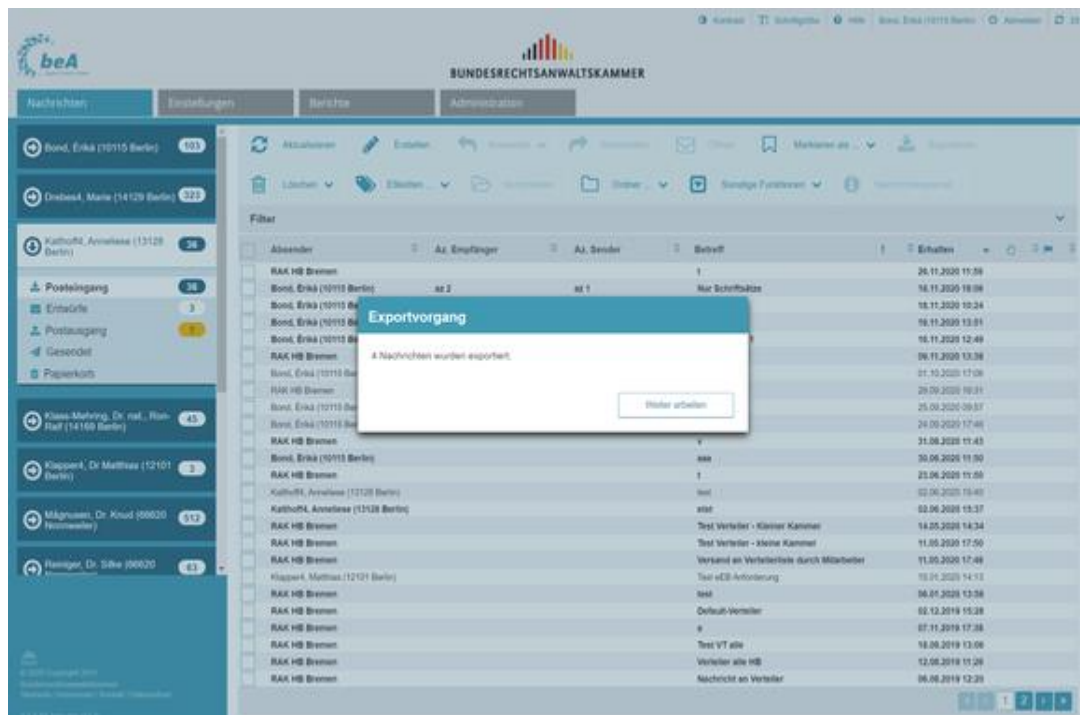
Kontakt | Schriftgröße | Hilfe | Bond, Erikä (10115 Berlin) | Abmelden

beA

BUNDESRECHTSANWALTSKAMMER

Nachrichten | Einstellungen | Berichte | Administration

Bond, Erikä (10115 Berlin) 103
Drebes4, Marie (14129 Berlin) 323
Kathoff4, Anneliese (13128 Berlin) 38
Posteingang 38
Entwürfe 3
Postausgang 1
Gesendet
Papierkorb
Klass-Mehring, Dr. rat., Ron-Ralf (14169 Berlin) 45
Klapper4, Dr Matthias (12101 Berlin) 3
Mågnusen, Dr. Knud (66620 Nonnweiler) 512
Reiniger, Dr. Silke (66620 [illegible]) 63

Aktualisieren | Erstellen | Antworten | Weiterleiten | Öffnen | Markieren als | Exportieren
Löschen | Etiketten | Verschieben | Ordner | Sonstige Funktionen | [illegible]

Filter

| Absender | Az. Empfänger | Az. Sender | Betreff | Erhalten |
|---|---|---|---|---|
| RAK HB Bremen | | | t | 26.11.2020 11:59 |
| Bond, Erikä (10115 Berlin) | az 2 | az 1 | Nur Schriftsätze | 16.11.2020 18:06 |
| Bond, Erikä (10115 Be | | | | 16.11.2020 10:24 |
| Bond, Erikä (10115 Be | | | | 16.11.2020 13:01 |
| Bond, Erikä (10115 Be | | | | 16.11.2020 12:46 |
| RAK HB Bremen | | | | 09.11.2020 13:38 |
| Bond, Erikä (10115 Be | | | | 01.10.2020 17:06 |
| RAK HB Bremen | | | | 29.09.2020 18:31 |
| Bond, Erikä (10115 Be | | | | 25.09.2020 09:57 |
| Bond, Erikä (10115 Be | | | | 24.09.2020 17:46 |
| RAK HB Bremen | | | v | 31.08.2020 11:43 |
| Bond, Erikä (10115 Berlin) | | | aaa | 30.06.2020 11:50 |
| RAK HB Bremen | | | t | 23.06.2020 11:59 |
| Kathoff4, Anneliese (13128 Berlin) | | | test | 02.06.2020 15:40 |
| Kathoff4, Anneliese (13128 Berlin) | | | etet | 02.06.2020 15:37 |
| RAK HB Bremen | | | Test Verteiler - Kleiner Kammer | 14.05.2020 14:34 |
| RAK HB Bremen | | | Test Verteiler - kleine Kammer | 11.05.2020 17:50 |
| RAK HB Bremen | | | Versand an Verteilerliste durch Mitarbeiter | 11.05.2020 17:48 |
| Klapper4, Matthias (12101 Berlin) | | | Test eEB Anforderung | 10.01.2020 14:13 |
| RAK HB Bremen | | | test | 06.01.2020 13:56 |
| RAK HB Bremen | | | Default-Verteiler | 02.12.2019 15:28 |
| RAK HB Bremen | | | x | 07.11.2019 17:39 |
| RAK HB Bremen | | | Test VT alle | 18.09.2019 13:06 |
| RAK HB Bremen | | | Verteiler alle HB | 12.09.2019 11:26 |
| RAK HB Bremen | | | Nachricht an Verteiler | 06.09.2019 12:20 |

Exportvorgang

4 Nachrichten wurden exportiert.

Weiter arbeiten

1 2